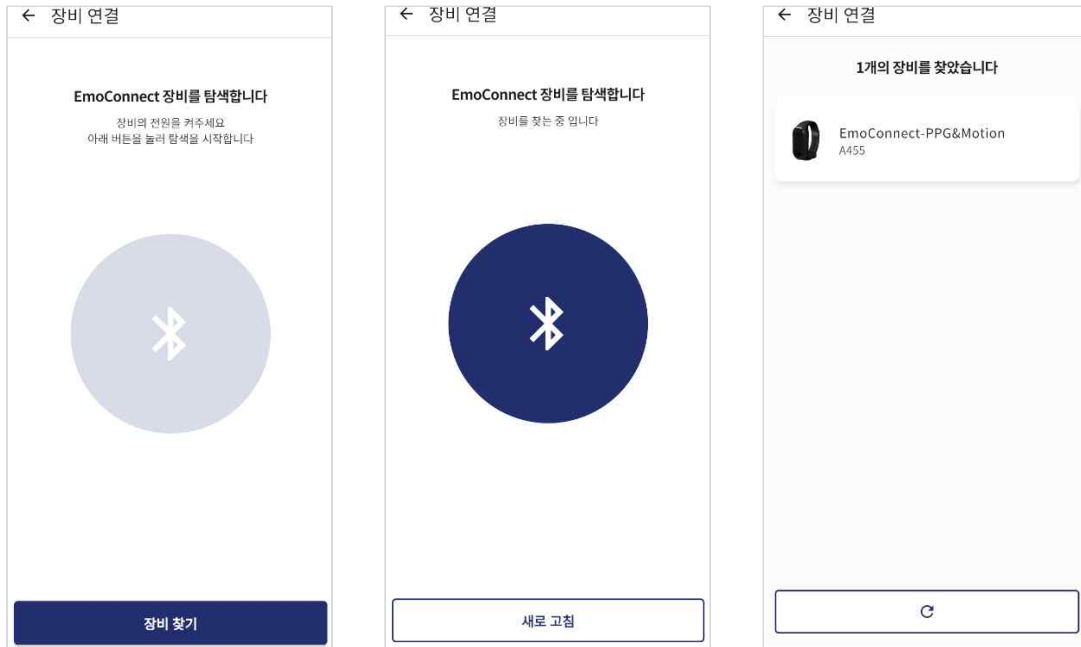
← 장비 연결

EmoConnect 장비를 탐색합니다

장비의 전원을 켜주세요
아래 버튼을 눌러 탐색을 시작합니다

장비 찾기

← 장비 연결

EmoConnect 장비를 탐색합니다

장비를 찾는 중 입니다

새로 고침

← 장비 연결

1개의 장비를 찾았습니다

EmoConnect-PPG&Motion
A455